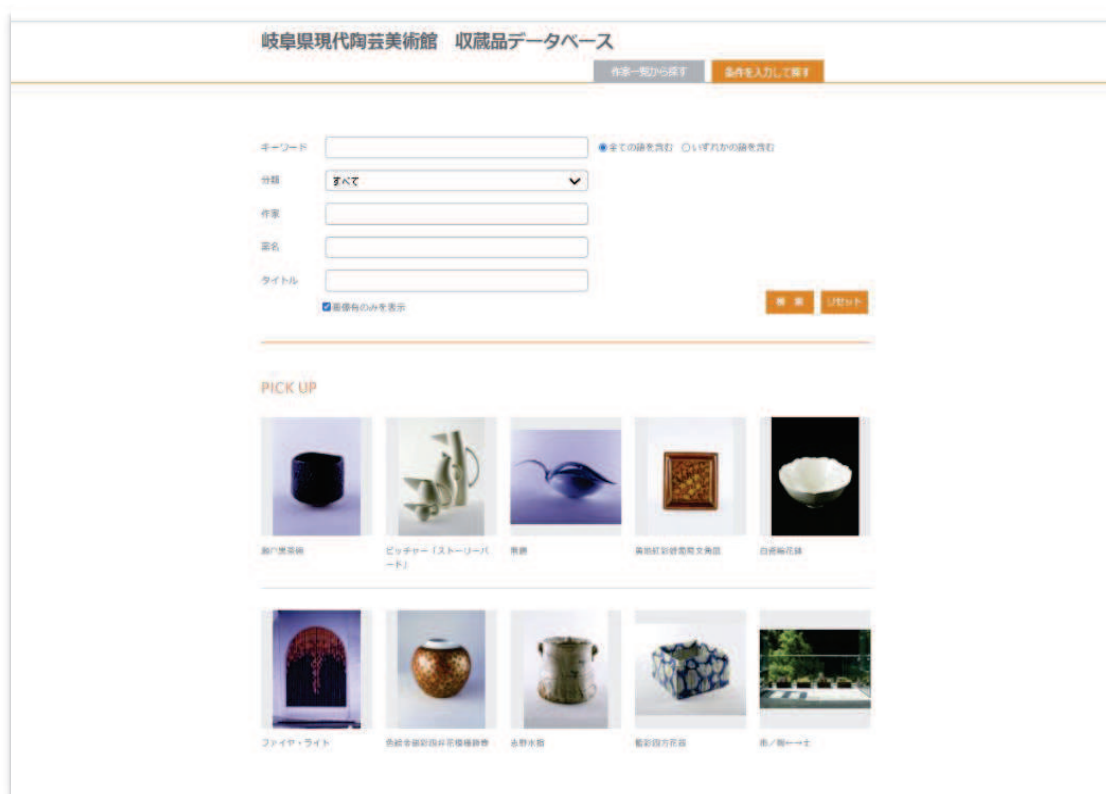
岐阜県現代陶芸美術館　収蔵品データベース

作家一覧から探す　条件を入力して探す

キーワード　◉全ての語を含む　○いずれかの語を含む

分類　すべて

作家

窯名

タイトル

☑画像有のみを表示

検索　リセット

PICK UP

瀬戸黒茶碗　ピッチャー「ストーリーバード」　青磁　黄地紅彩金襴花文角皿　白磁輪花鉢

ファイヤ・ライト　色絵金銀彩四弁花模様飾壺　志野水指　藍彩四方花器　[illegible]